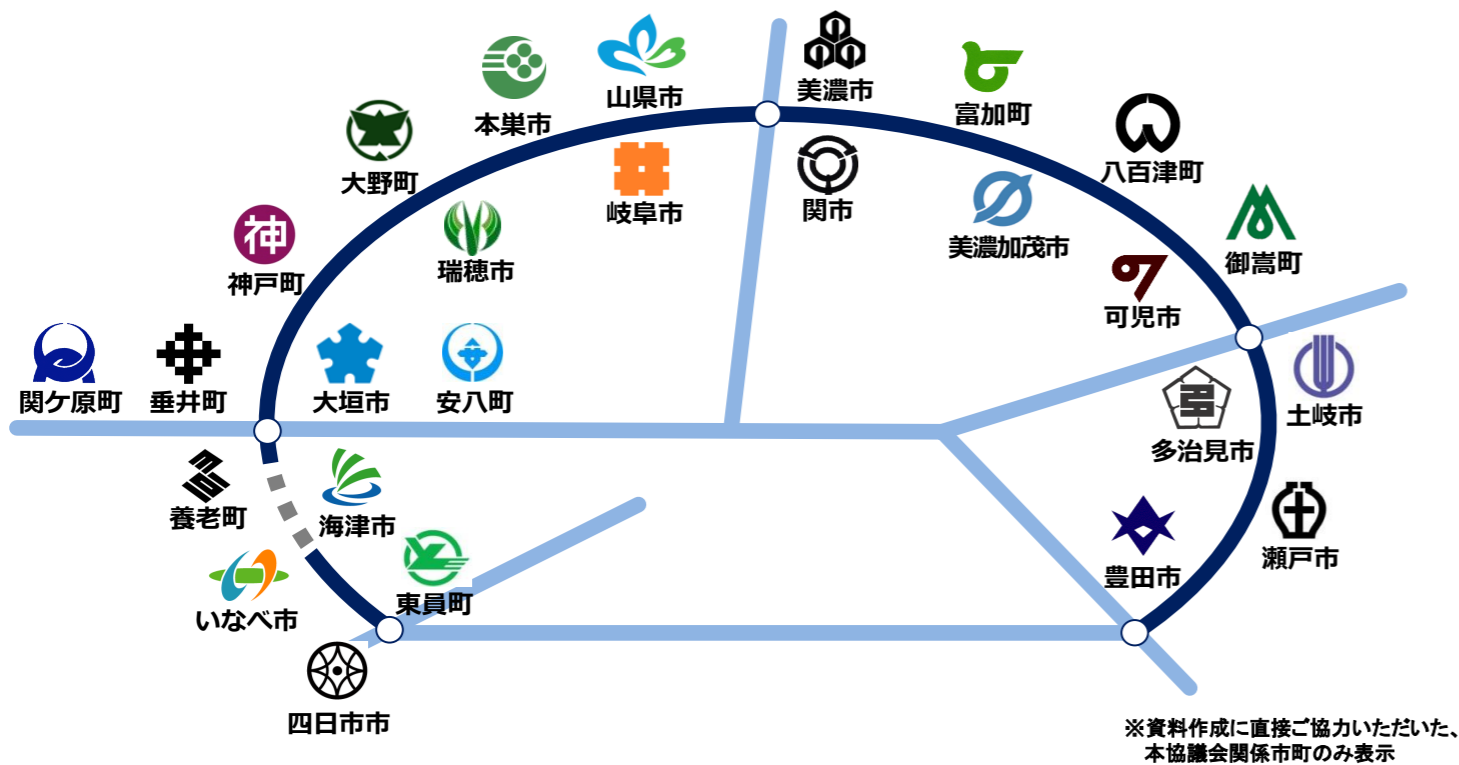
山県市
美濃市
本巣市
富加町
八百津町
大野町
岐阜市
関市
美濃加茂市
御嵩町
瑞穂市
神戸町
可児市
関ケ原町
垂井町
大垣市
安八町
土岐市
多治見市
養老町
海津市
瀬戸市
豊田市
東員町
いなべ市
四日市市
※資料作成に直接ご協力いただいた、本協議会関係市町のみ表示